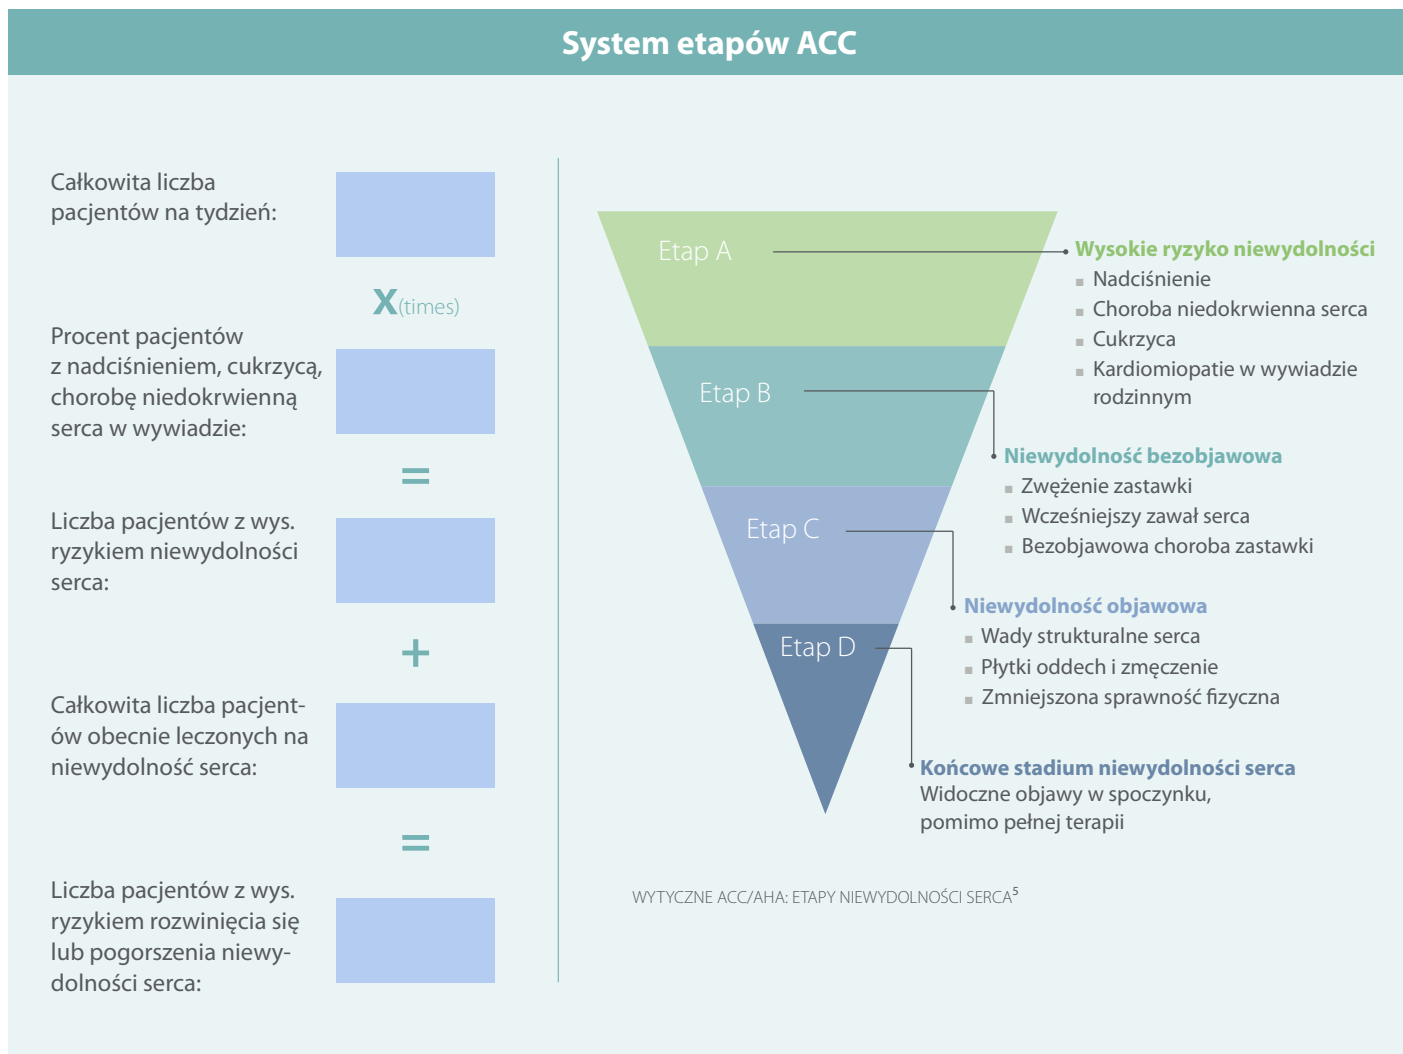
System etapów ACC

Całkowita liczba pacjentów na tydzień:

X(times)

Procent pacjentów z nadciśnieniem, cukrzycą, chorobę niedokrwienną serca w wywiadzie:

=

Liczba pacjentów z wys. ryzykiem niewydolności serca:

+

Całkowita liczba pacjentów obecnie leczonych na niewydolność serca:

=

Liczba pacjentów z wys. ryzykiem rozwinięcia się lub pogorszenia niewydolności serca:

Etap A

Wysokie ryzyko niewydolności
- Nadciśnienie
- Choroba niedokrwienna serca
- Cukrzyca
- Kardiomiopatie w wywiadzie rodzinnym

Etap B

Niewydolność bezobjawowa
- Zwężenie zastawki
- Wcześniejszy zawał serca
- Bezobjawowa choroba zastawki

Etap C

Niewydolność objawowa
- Wady strukturalne serca
- Płytki oddech i zmęczenie
- Zmniejszona sprawność fizyczna

Etap D

Końcowe stadium niewydolności serca
Widoczne objawy w spoczynku, pomimo pełnej terapii

WYTYCZNE ACC/AHA: ETAPY NIEWYDOLNOŚCI SERCA$^5$